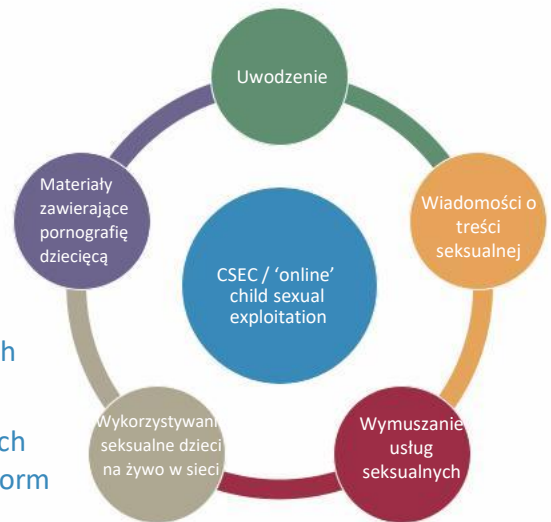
Uwodzenie

Wiadomości o treści seksualnej

Wymuszanie usług seksualnych

Wykorzystywani seksualne dzieci na żywo w sieci

Materiały zawierające pornografię dziecięcą

CSEC / 'online' child sexual exploitation

h

ch
orm